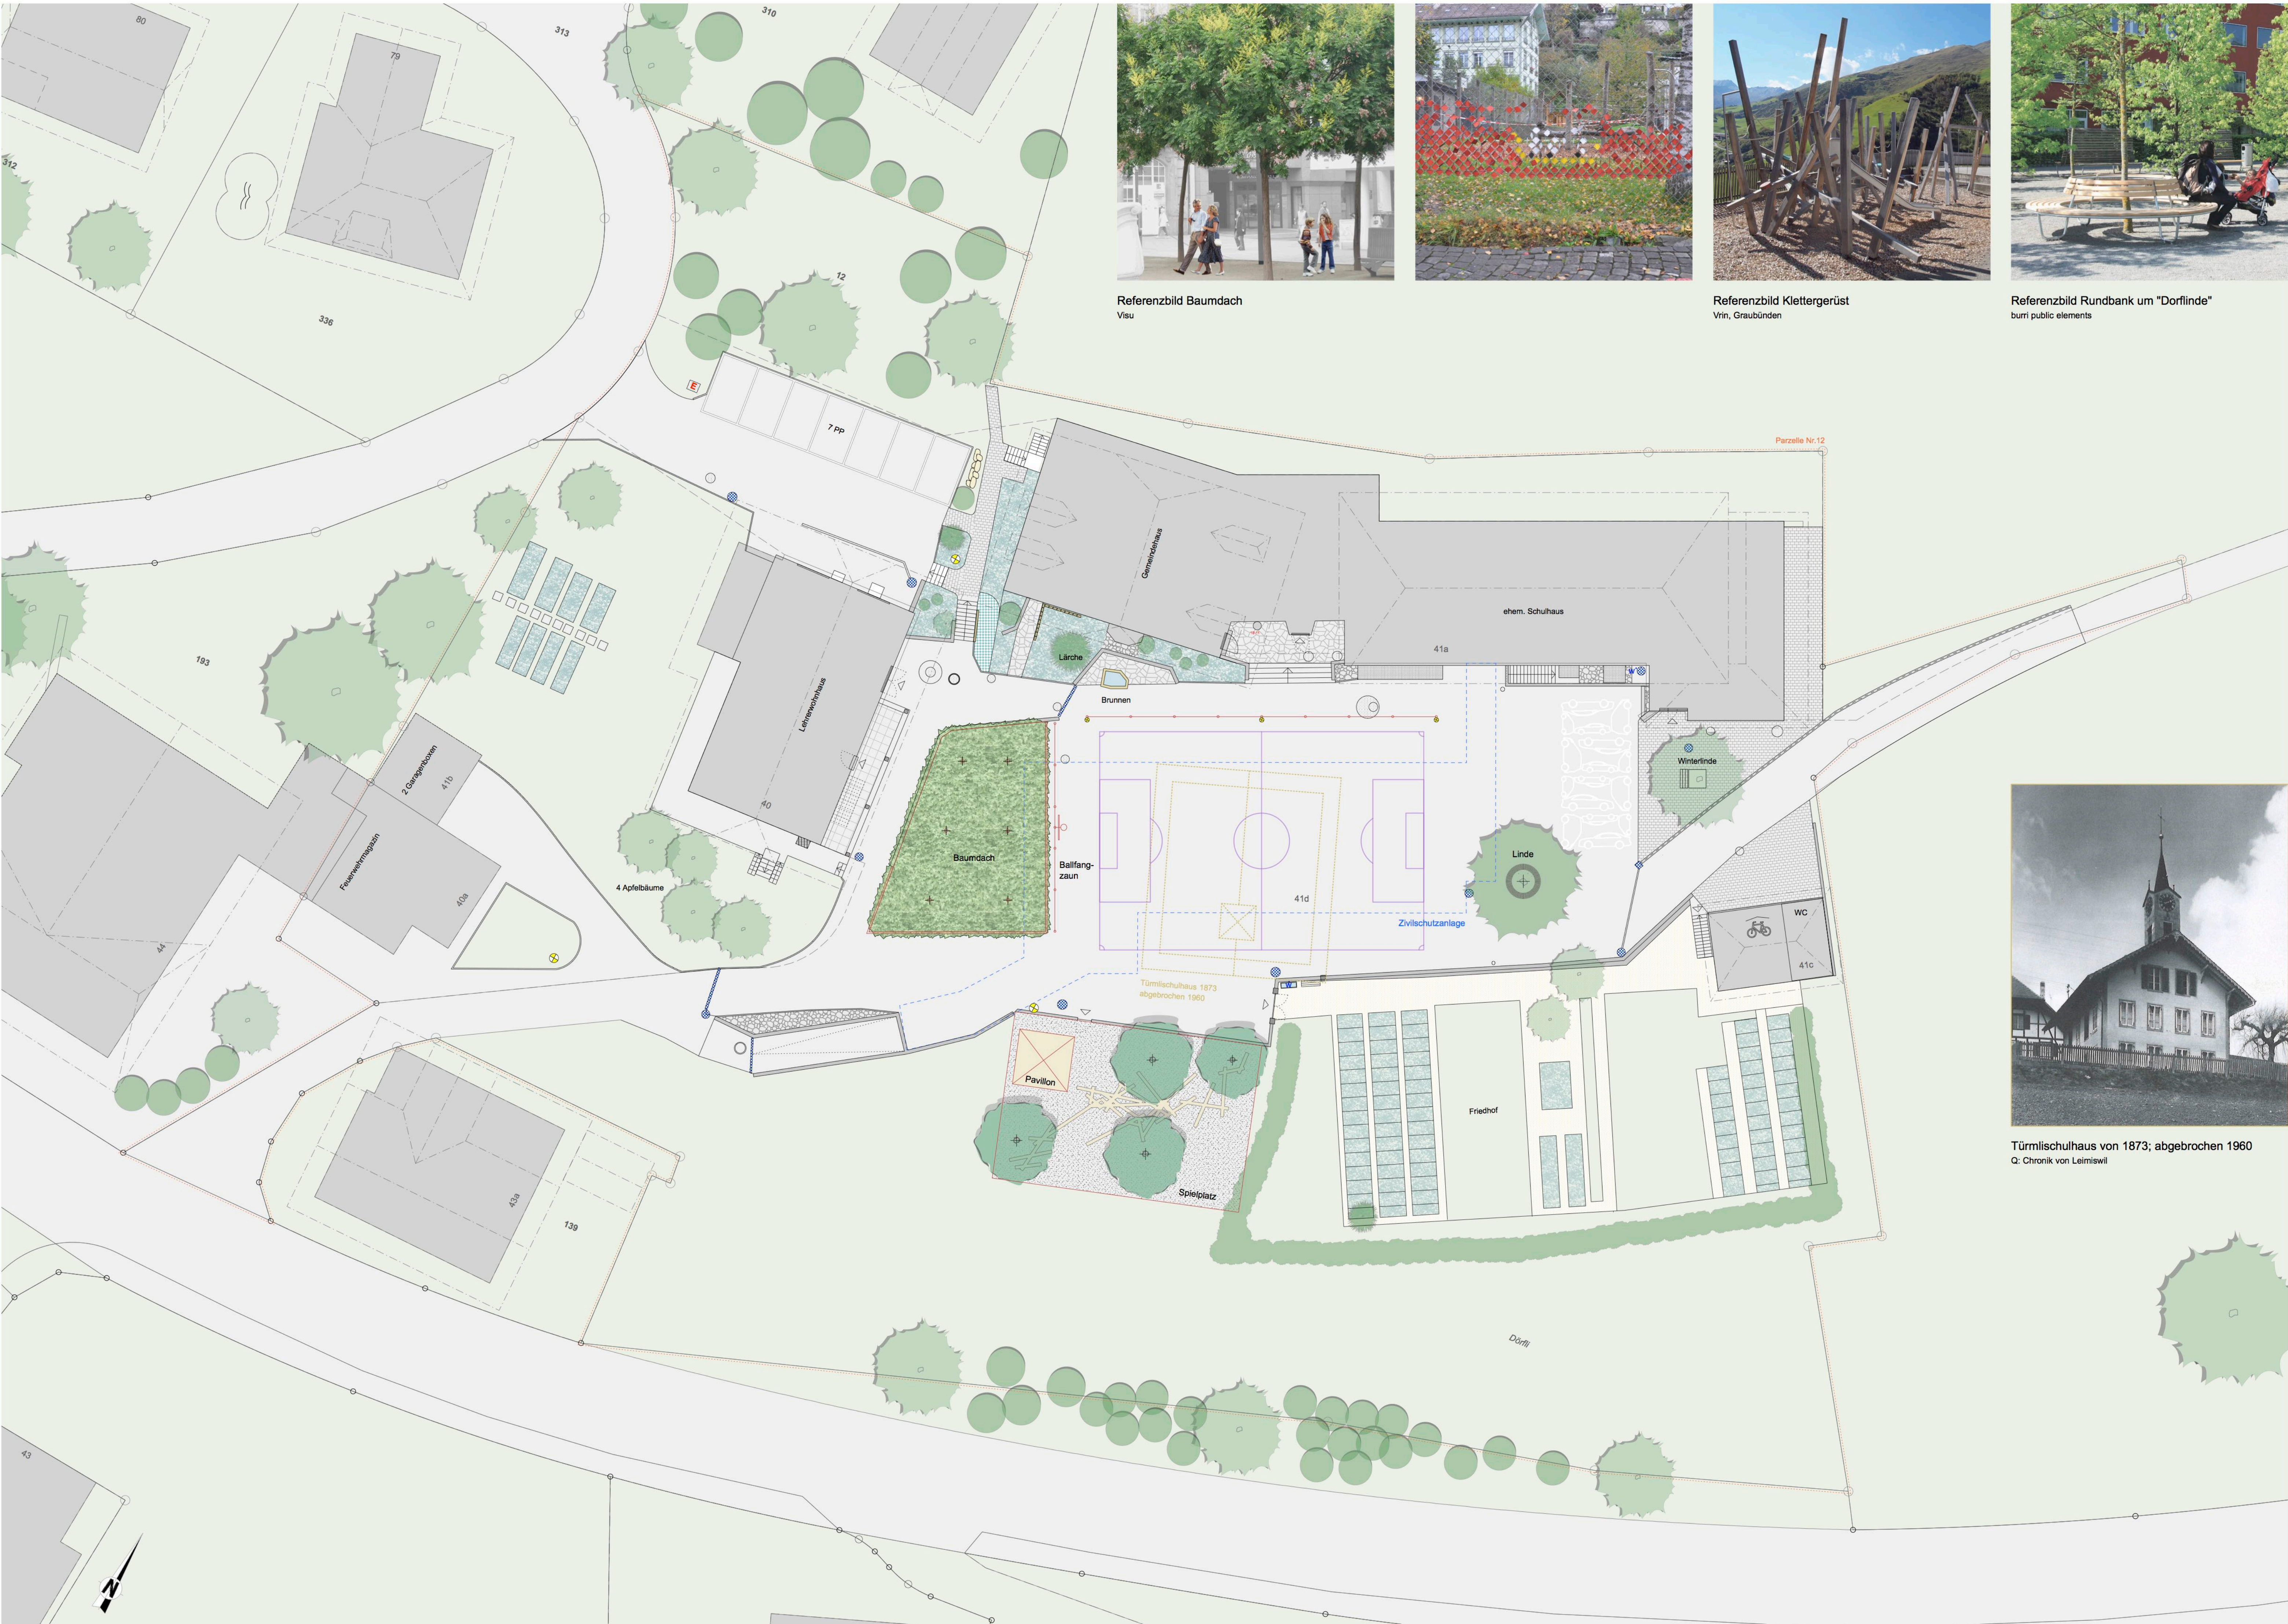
Referenzbild Baumdach
Visu

Referenzbild Klettergerüst
Vrin, Graubünden

Referenzbild Rundbank um "Dorflinde"
burri public elements

80
79
313
310
312
336
12
E
7 PP
Parzelle Nr.12
Gemeindehaus
ehem. Schulhaus
41a
Lärche
Brunnen
193
Lehrerwohnhaus
40
2 Garagenboxen
41b
Feuerwehrmagazin
40a
44
4 Apfelbäume
Baumdach
Ballfang-zaun
41d
Zivilschutzanlage
Winterlinde
Linde
WC
41c
Türmlischulhaus 1873 abgebrochen 1960
Pavillon
Spielplatz
Friedhof
43a
139
Dörfli
43
N

Türmlischulhaus von 1873; abgebrochen 1960
Q: Chronik von Leimiswil